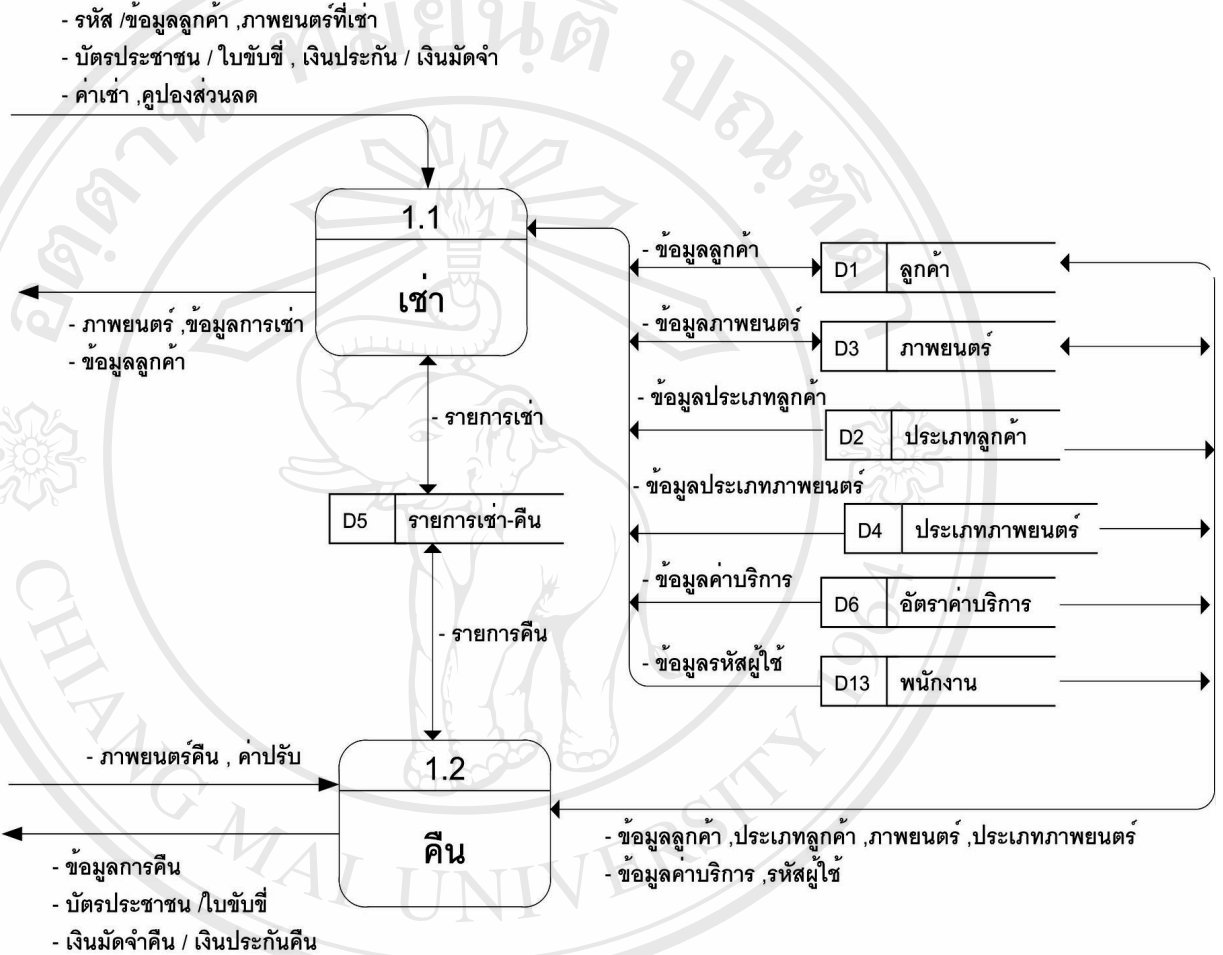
- รหัส /ข้อมูลลูกค้า ,ภาพยนตร์ที่เช่า
- บัตรประชาชน / ใบขับขี่ , เงินประกัน / เงินมัดจำ
- ค่าเช่า ,คูปองส่วนลด

1.1
เช่า

- ภาพยนตร์ ,ข้อมูลการเช่า
- ข้อมูลลูกค้า

- ข้อมูลลูกค้า
D1 ลูกค้า
- ข้อมูลภาพยนตร์
D3 ภาพยนตร์
- ข้อมูลประเภทลูกค้า
D2 ประเภทลูกค้า
- ข้อมูลประเภทภาพยนตร์
D4 ประเภทภาพยนตร์
- ข้อมูลค่าบริการ
D6 อัตราค่าบริการ
- ข้อมูลรหัสผู้ใช้
D13 พนักงาน

- รายการเช่า
D5 รายการเช่า-คืน
- รายการคืน

- ภาพยนตร์คืน , ค่าปรับ

1.2
คืน

- ข้อมูลการคืน
- บัตรประชาชน /ใบขับขี่
- เงินมัดจำคืน / เงินประกันคืน

- ข้อมูลลูกค้า ,ประเภทลูกค้า ,ภาพยนตร์ ,ประเภทภาพยนตร์
- ข้อมูลค่าบริการ ,รหัสผู้ใช้